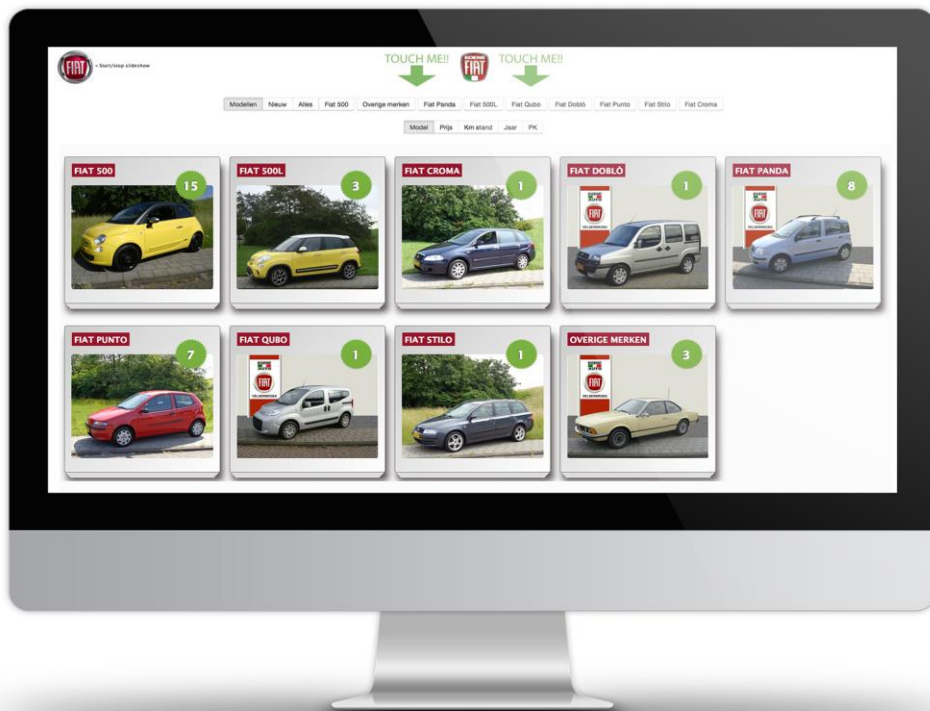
FIAT • Start/stop slideshow

TOUCH ME!! FIAT TOUCH ME!!

Modellen Nieuw Alles Fiat 500 Overige merken Fiat Panda Fiat 500L Fiat Qubo Fiat Doblò Fiat Punto Fiat Stilo Fiat Croma

Model Prijs Km stand Jaar PK

FIAT 500 15

FIAT 500L 3

FIAT CROMA 1

FIAT DOBLÒ 1

FIAT PANDA 8

FIAT PUNTO 7

FIAT QUBO 1

FIAT STILO 1

OVERIGE MERKEN 3